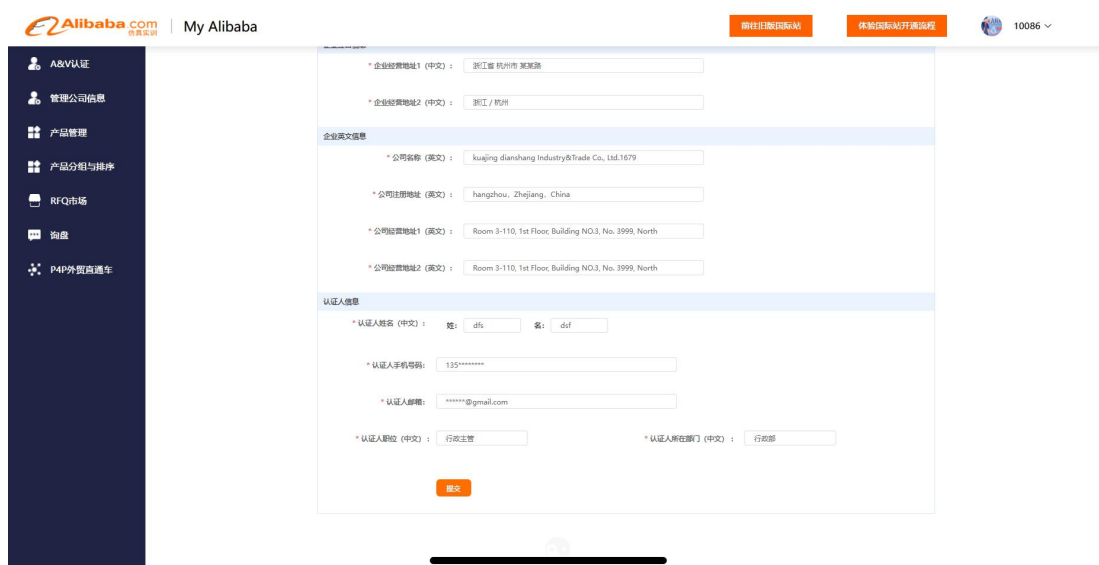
Alibaba.com 仿真实训 | My Alibaba

前往旧版国际站

体验国际站开通流程

10086

A&V认证
管理公司信息
产品管理
产品分组与排序
RFQ市场
询盘
P4P外贸直通车

* 企业经营地址1（中文）： 浙江省 杭州市 某某路

* 企业经营地址2（中文）： 浙江 / 杭州

企业英文信息

* 公司名称（英文）： kuajing dianshang Industry&Trade Co., Ltd.1679

* 公司注册地址（英文）： hangzhou、Zhejiang、China

* 公司经营地址1（英文）： Room 3-110, 1st Floor, Building NO.3, No. 3999, North

* 公司经营地址2（英文）： Room 3-110, 1st Floor, Building NO.3, No. 3999, North

认证人信息

* 认证人姓名（中文）： 姓： dfs 名： dsf

* 认证人手机号码： 135********

* 认证人邮箱： ******@gmail.com

* 认证人职位（中文）： 行政主管 * 认证人所在部门（中文）： 行政部

提交